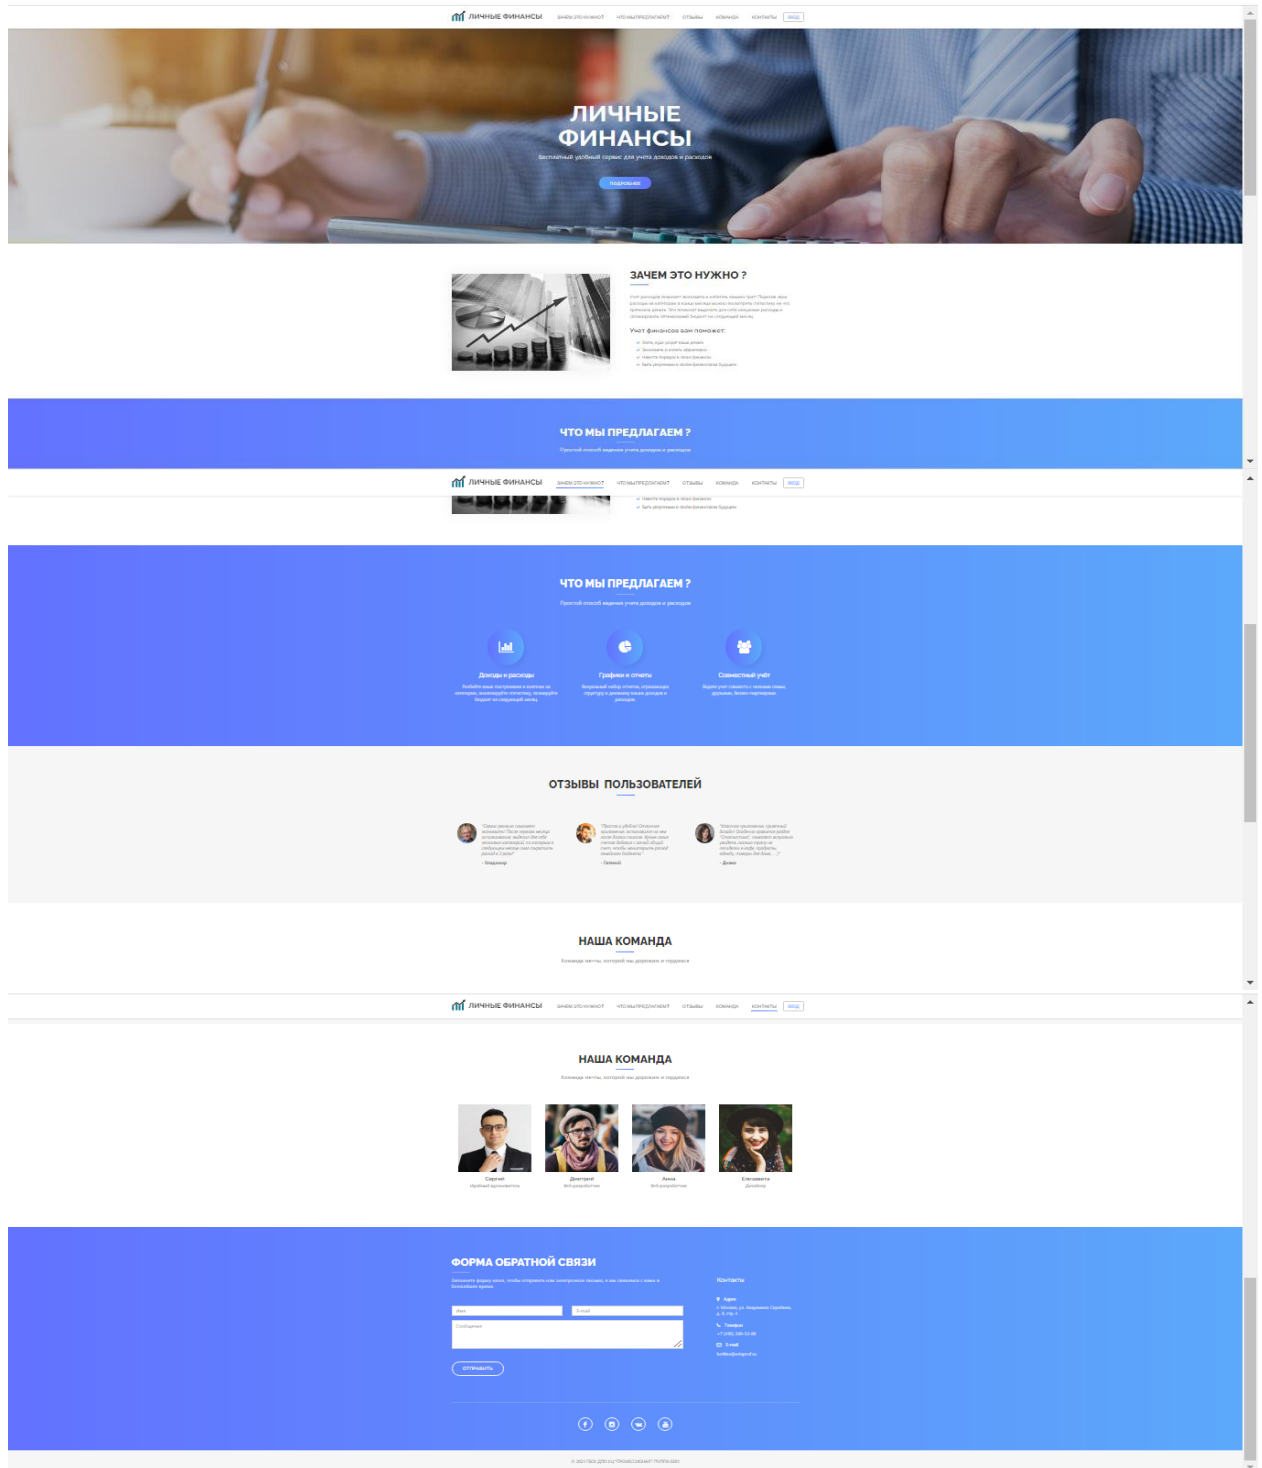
ЛИЧНЫЕ ФИНАНСЫ ЗАЧЕМ ЭТО НУЖНО? ЧТО МЫ ПРЕДЛАГАЕМ? ОТЗЫВЫ КОМАНДА КОНТАКТЫ ВХОД

ЛИЧНЫЕ ФИНАНСЫ

Бесплатный удобный сервис для учета доходов и расходов

ПОДРОБНЕЕ

ЗАЧЕМ ЭТО НУЖНО ?

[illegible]

Учет финансов вам поможет:

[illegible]

ЧТО МЫ ПРЕДЛАГАЕМ ?

Простой способ ведения учета доходов и расходов

ЛИЧНЫЕ ФИНАНСЫ ЗАЧЕМ ЭТО НУЖНО? ЧТО МЫ ПРЕДЛАГАЕМ? ОТЗЫВЫ КОМАНДА КОНТАКТЫ ВХОД

ЧТО МЫ ПРЕДЛАГАЕМ ?

Простой способ ведения учета доходов и расходов

Доходы и расходы

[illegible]

Графики и отчеты

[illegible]

Совместный учёт

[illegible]

ОТЗЫВЫ ПОЛЬЗОВАТЕЛЕЙ

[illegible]
- Владимир

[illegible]
- Евгений

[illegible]
- Диана

НАША КОМАНДА

Команда мечты, которой мы дорожим и гордимся

ЛИЧНЫЕ ФИНАНСЫ ЗАЧЕМ ЭТО НУЖНО? ЧТО МЫ ПРЕДЛАГАЕМ? ОТЗЫВЫ КОМАНДА КОНТАКТЫ ВХОД

НАША КОМАНДА

Команда мечты, которой мы дорожим и гордимся

Сергей
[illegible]

Дмитрий
Веб-разработчик

Анна
Веб-разработчик

Елизавета
Дизайнер

ФОРМА ОБРАТНОЙ СВЯЗИ

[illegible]

Имя
E-mail
Сообщение

ОТПРАВИТЬ

Контакты

Адрес
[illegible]

Телефон
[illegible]

E-mail
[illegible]

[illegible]